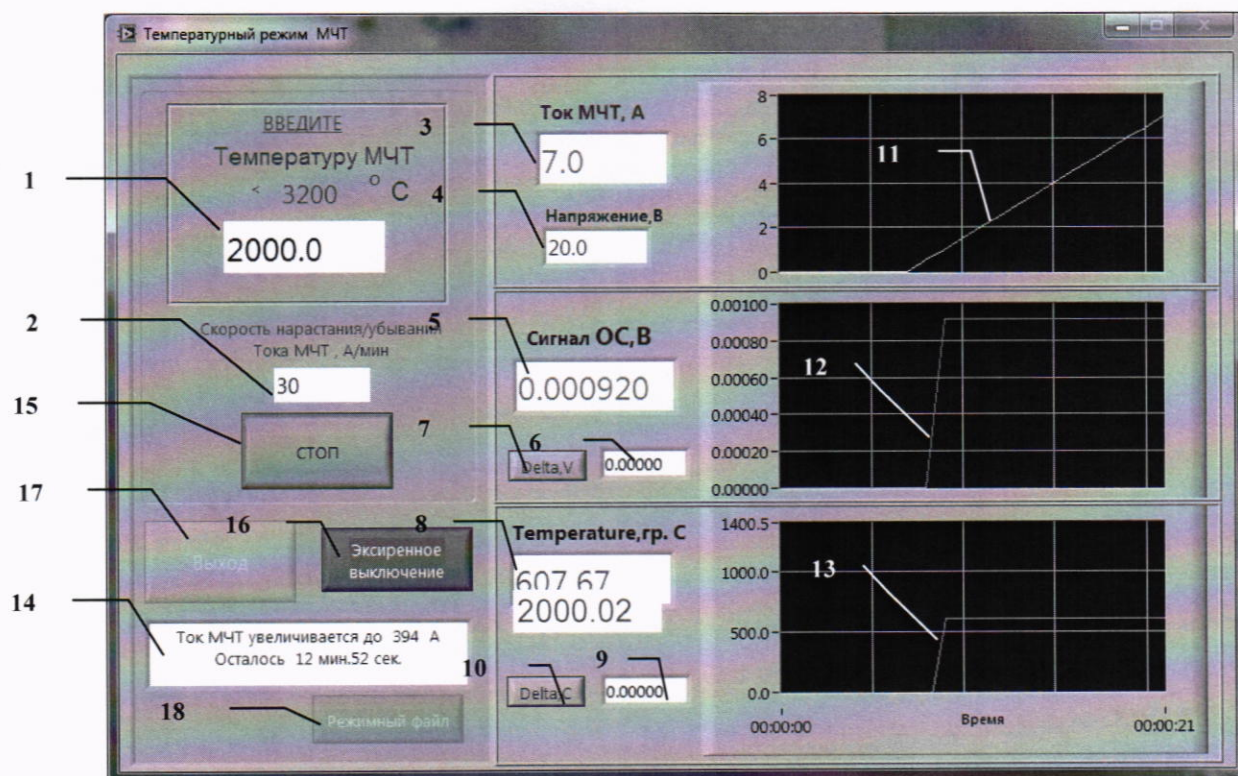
Температурный режим МЧТ

ВВЕДИТЕ
Температуру МЧТ
< 3200 °C

1

2000.0

2

Скорость нарастания/убывания Тока МЧТ , А/мин

30

15

СТОП

17

Выход

16

Эксиренное выключение

14

Ток МЧТ увеличивается до 394 А
Осталось 12 мин.52 сек.

18

Режимный файл

3

Ток МЧТ, А

7.0

4

Напряжение,В

20.0

5

Сигнал ОС,В

0.000920

7

6

Delta,V

0.00000

8

Temperature,гр. С

607.67

2000.02

10

9

Delta,C

0.00000

8
6
4
2
0

11

0.00100
0.00080
0.00060
0.00040
0.00020
0.00000

12

1400.5
1000.0
500.0
0.0

13

00:00:00

Время

00:00:21